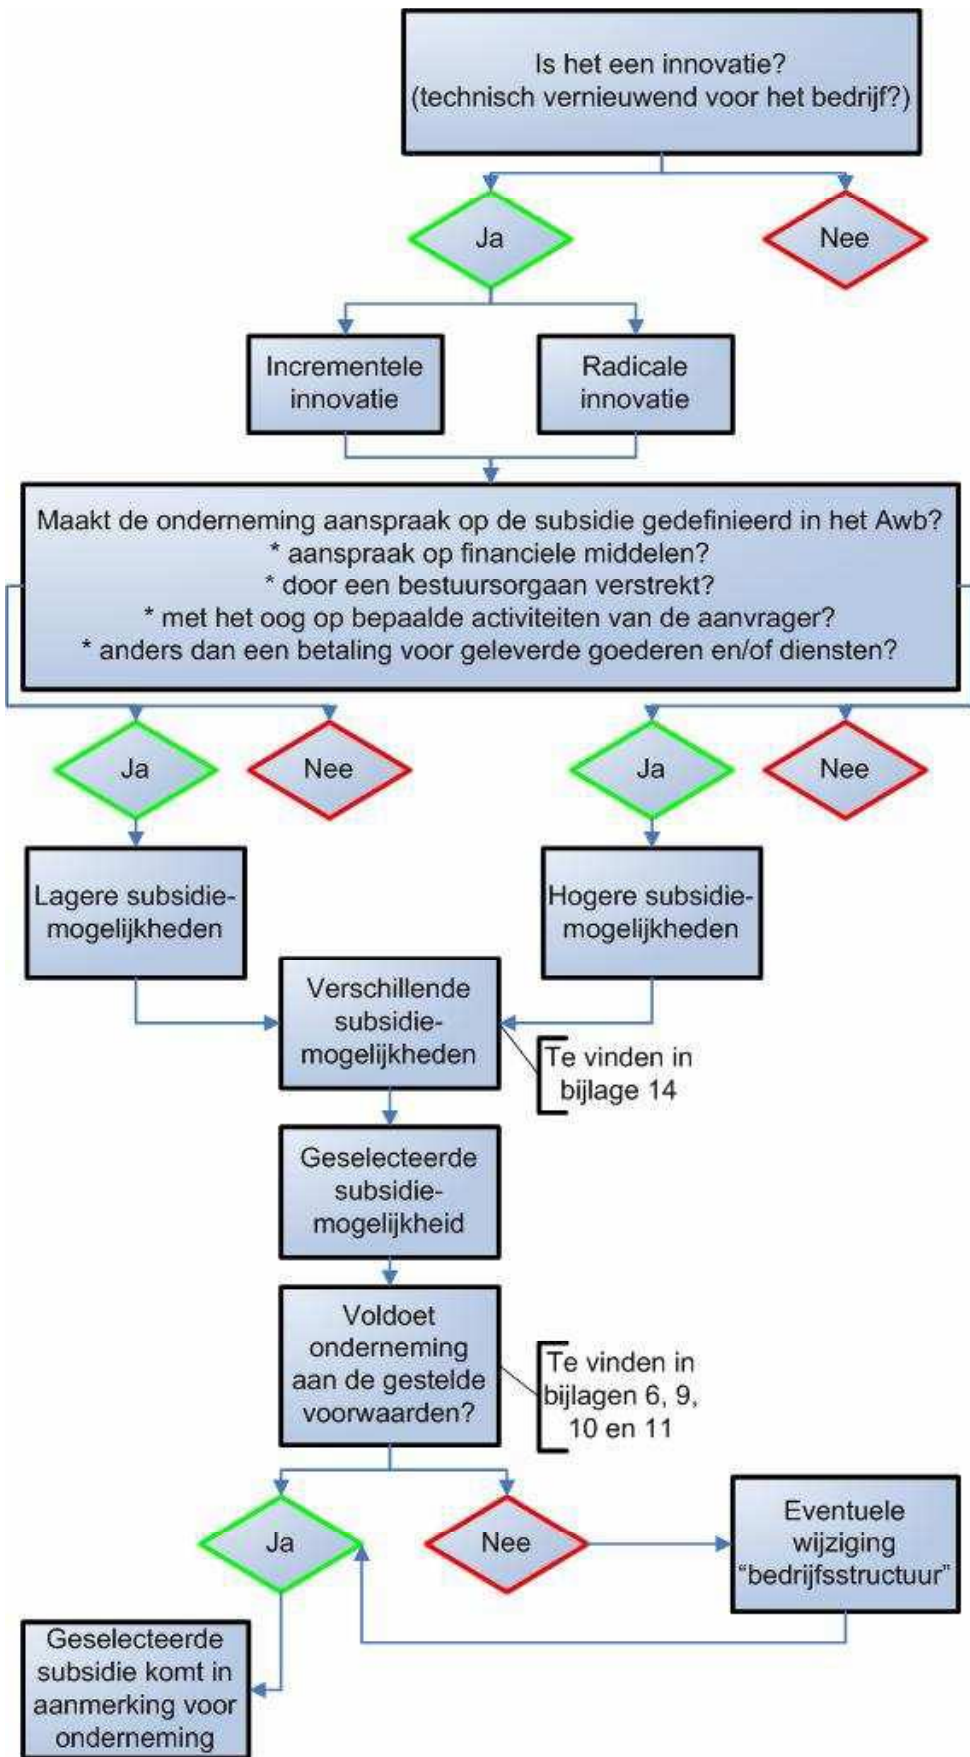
Is het een innovatie?
(technisch vernieuwend voor het bedrijf?)

Ja

Nee

Incrementele innovatie

Radicale innovatie

Maakt de onderneming aanspraak op de subsidie gedefinieerd in het Awb?
* aanspraak op financiele middelen?
* door een bestuursorgaan verstrekt?
* met het oog op bepaalde activiteiten van de aanvrager?
* anders dan een betaling voor geleverde goederen en/of diensten?

Ja

Nee

Ja

Nee

Lagere subsidiemogelijkheden

Hogere subsidiemogelijkheden

Verschillende subsidiemogelijkheden

Te vinden in bijlage 14

Geselecteerde subsidiemogelijkheid

Voldoet onderneming aan de gestelde voorwaarden?

Te vinden in bijlagen 6, 9, 10 en 11

Ja

Nee

Eventuele wijziging "bedrijfsstructuur"

Geselecteerde subsidie komt in aanmerking voor onderneming